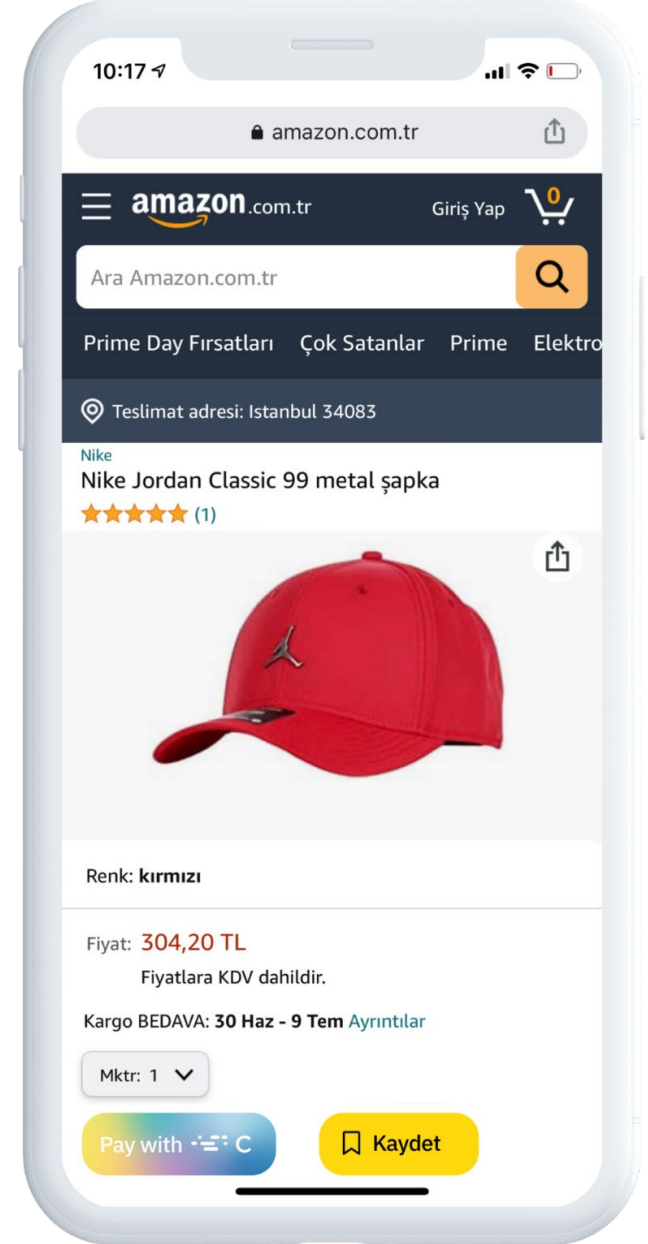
10:17

amazon.com.tr

amazon.com.tr

Giriş Yap

0

Ara Amazon.com.tr

Prime Day Fırsatları Çok Satanlar Prime Elektro

Teslimat adresi: Istanbul 34083

Nike

Nike Jordan Classic 99 metal şapka

(1)

Renk: kırmızı

Fiyat: 304,20 TL

Fiyatlara KDV dahildir.

Kargo BEDAVA: 30 Haz - 9 Tem Ayrıntılar

Mktr: 1

Pay with C

Kaydet